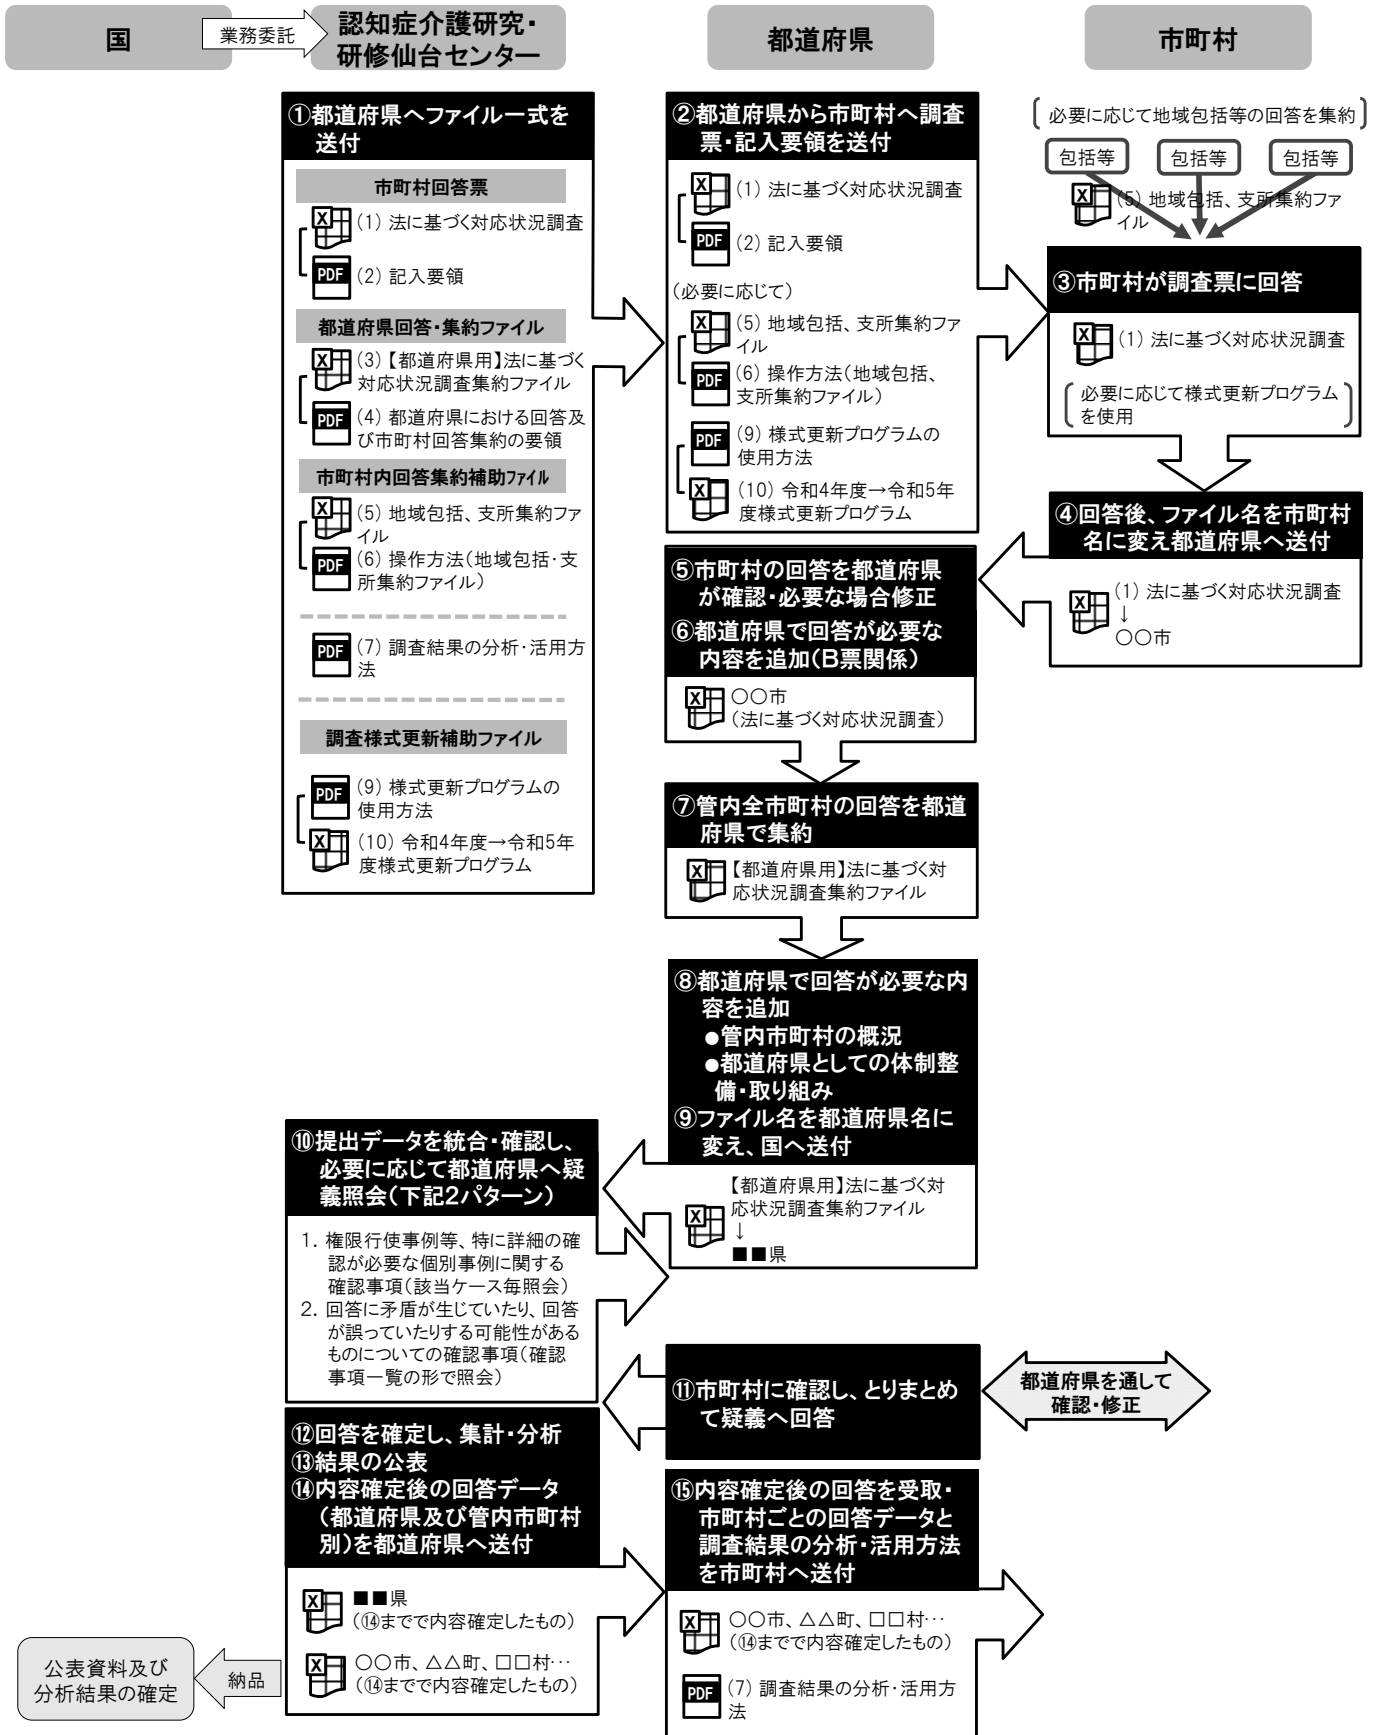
国

業務委託

認知症介護研究・研修仙台センター

都道府県

市町村

①都道府県へファイル一式を送付

市町村回答票

(1) 法に基づく対応状況調査

PDF (2) 記入要領

都道府県回答・集約ファイル

(3)【都道府県用】法に基づく対応状況調査集約ファイル

PDF (4) 都道府県における回答及び市町村回答集約の要領

市町村内回答集約補助ファイル

(5) 地域包括、支所集約ファイル

PDF (6) 操作方法(地域包括・支所集約ファイル)

PDF (7) 調査結果の分析・活用方法

調査様式更新補助ファイル

PDF (9) 様式更新プログラムの使用方法

(10) 令和4年度→令和5年度様式更新プログラム

②都道府県から市町村へ調査票・記入要領を送付

(1) 法に基づく対応状況調査

PDF (2) 記入要領

(必要に応じて)

(5) 地域包括、支所集約ファイル

PDF (6) 操作方法(地域包括、支所集約ファイル)

PDF (9) 様式更新プログラムの使用方法

(10) 令和4年度→令和5年度様式更新プログラム

必要に応じて地域包括等の回答を集約

包括等　包括等　包括等

(5) 地域包括、支所集約ファイル

③市町村が調査票に回答

(1) 法に基づく対応状況調査

必要に応じて様式更新プログラムを使用

④回答後、ファイル名を市町村名に変え都道府県へ送付

(1) 法に基づく対応状況調査
↓
○○市

⑤市町村の回答を都道府県が確認・必要な場合修正
⑥都道府県で回答が必要な内容を追加(B票関係)

○○市
(法に基づく対応状況調査)

⑦管内全市町村の回答を都道府県で集約

【都道府県用】法に基づく対応状況調査集約ファイル

⑧都道府県で回答が必要な内容を追加
●管内市町村の概況
●都道府県としての体制整備・取り組み
⑨ファイル名を都道府県名に変え、国へ送付

【都道府県用】法に基づく対応状況調査集約ファイル
↓
■■県

⑩提出データを統合・確認し、必要に応じて都道府県へ疑義照会(下記2パターン)

1. 権限行使事例等、特に詳細の確認が必要な個別事例に関する確認事項(該当ケース毎照会)
2. 回答に矛盾が生じていたり、回答が誤っていたりする可能性があるものについての確認事項(確認事項一覧の形で照会)

⑪市町村に確認し、とりまとめて疑義へ回答

都道府県を通して確認・修正

⑫回答を確定し、集計・分析
⑬結果の公表
⑭内容確定後の回答データ(都道府県及び管内市町村別)を都道府県へ送付

■■県
(⑭までで内容確定したもの)

○○市、△△町、□□村…
(⑭までで内容確定したもの)

公表資料及び分析結果の確定

納品

⑮内容確定後の回答を受取・市町村ごとの回答データと調査結果の分析・活用方法を市町村へ送付

○○市、△△町、□□村…
(⑭までで内容確定したもの)

PDF (7) 調査結果の分析・活用方法